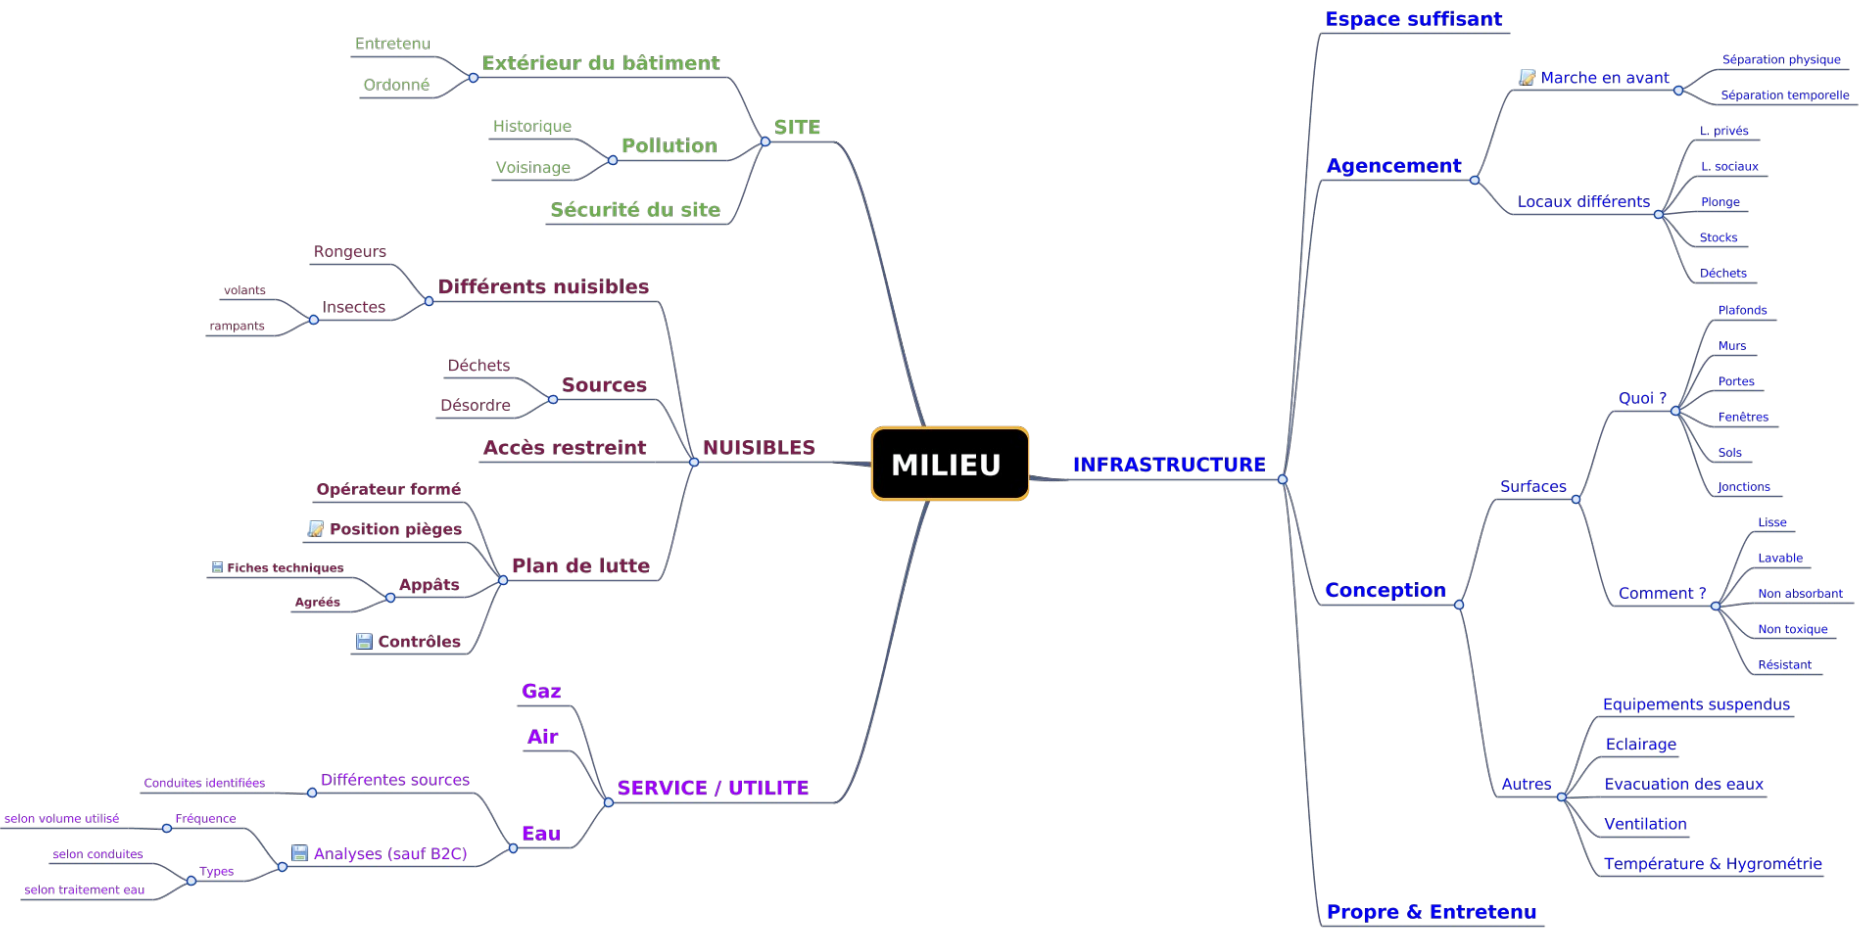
MILIEU

SITE
Extérieur du bâtiment
Entretenu
Ordonné
Pollution
Historique
Voisinage
Sécurité du site

NUISIBLES
Différents nuisibles
Rongeurs
Insectes
volants
rampants
Sources
Déchets
Désordre
Accès restreint
Plan de lutte
Opérateur formé
Position pièges
Appâts
Fiches techniques
Agréés
Contrôles

SERVICE / UTILITE
Gaz
Air
Eau
Différentes sources
Conduites identifiées
Analyses (sauf B2C)
Fréquence
selon volume utilisé
Types
selon conduites
selon traitement eau

INFRASTRUCTURE
Espace suffisant
Agencement
Marche en avant
Séparation physique
Séparation temporelle
Locaux différents
L. privés
L. sociaux
Plonge
Stocks
Déchets
Conception
Surfaces
Quoi ?
Plafonds
Murs
Portes
Fenêtres
Sols
Jonctions
Comment ?
Lisse
Lavable
Non absorbant
Non toxique
Résistant
Autres
Equipements suspendus
Eclairage
Evacuation des eaux
Ventilation
Température & Hygrométrie
Propre & Entretenu